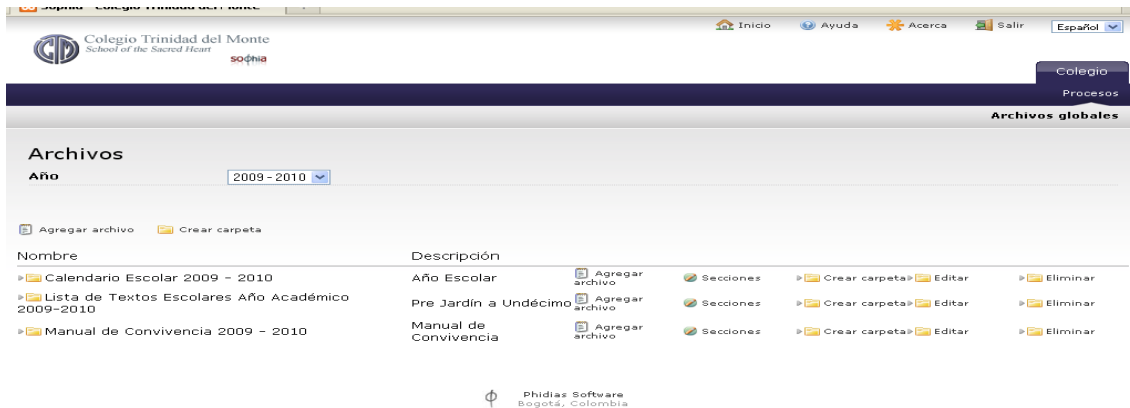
Sophia - Colegio Trinidad del Monte

Colegio Trinidad del Monte
School of the Sacred Heart
sophia

Inicio Ayuda Acerca Salir Español

Colegio
Procesos
Archivos globales

Archivos
Año 2009 - 2010

Agregar archivo Crear carpeta

| Nombre | Descripción | | | | | |
|---|---|---|---|---|---|---|
| Calendario Escolar 2009 - 2010 | Año Escolar | Agregar archivo | Secciones | Crear carpeta | Editar | Eliminar |
| Lista de Textos Escolares Año Académico 2009-2010 | Pre Jardín a Undécimo | Agregar archivo | Secciones | Crear carpeta | Editar | Eliminar |
| Manual de Convivencia 2009 - 2010 | Manual de Convivencia | Agregar archivo | Secciones | Crear carpeta | Editar | Eliminar |

Phidias Software
Bogotá, Colombia